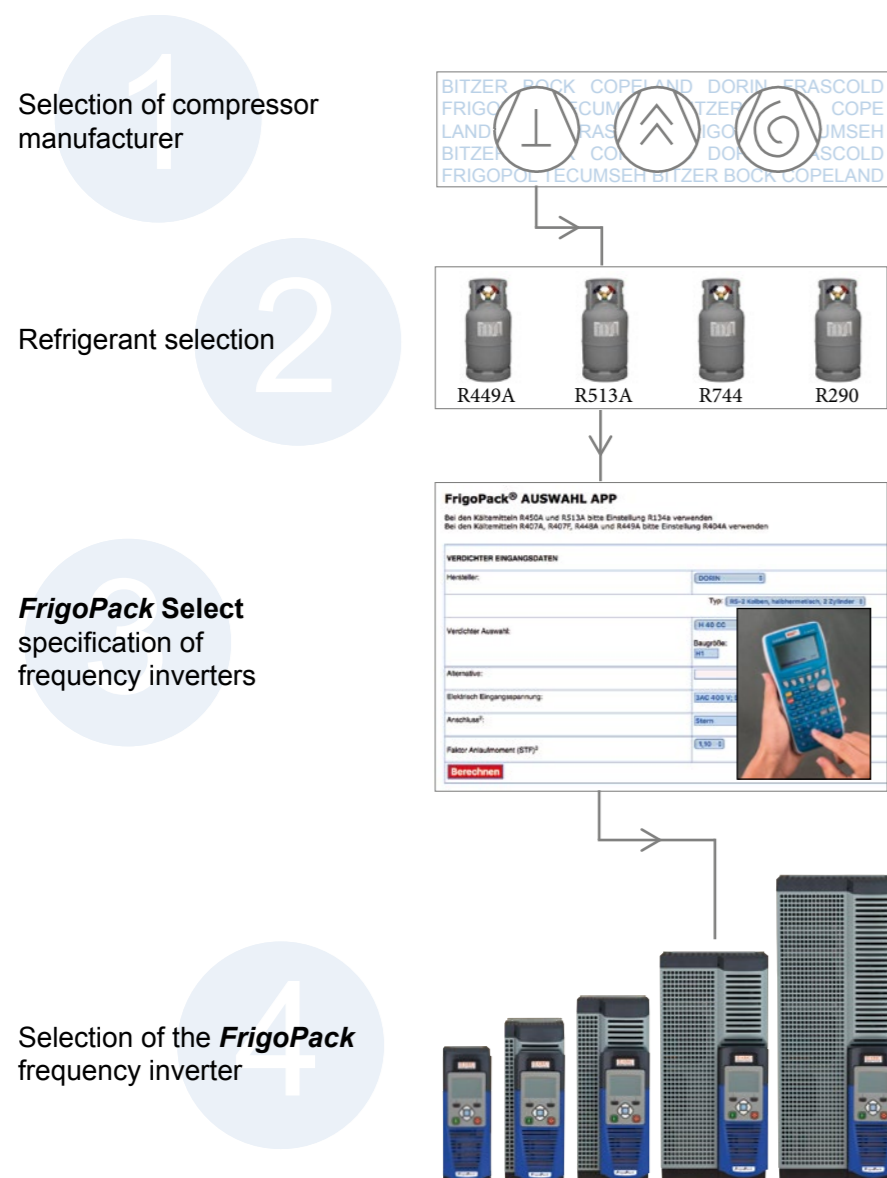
1

Selection of compressor manufacturer

BITZER BOCK COPELAND DORIN FRASCOLD
FRIGO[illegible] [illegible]CUM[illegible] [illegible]TZER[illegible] COPE
LAND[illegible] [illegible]RAS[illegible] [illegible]IGO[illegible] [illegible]UMSEH
BITZE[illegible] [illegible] CO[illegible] DO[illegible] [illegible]ASCOLD
FRIGOPOL TECUMSEH BITZER BOCK COPELAND

2

Refrigerant selection

R449A R513A R744 R290

3

***FrigoPack* Select** specification of frequency inverters

FrigoPack® AUSWAHL APP

Bei den Kältemitteln R450A und R513A bitte Einstellung R134a verwenden
Bei den Kältemitteln R407A, R407F, R448A und R449A bitte Einstellung R404A verwenden

VERDICHTER EINGANGSDATEN

| | |
|---|---|
| Hersteller: | DORIN |
| | Typ: HS-2 Kolben, halbhermetisch, 2 Zylinder |
| Verdichter Auswahl: | H 40 CC Baugröße: H1 |
| Alternative: | |
| Elektrisch Eingangsspannung: | 3AC 400 V |
| Anschluss: | Stern |
| Faktor Anlaufmoment (STF): | 1,10 |

Berechnen

4

Selection of the ***FrigoPack*** frequency inverter